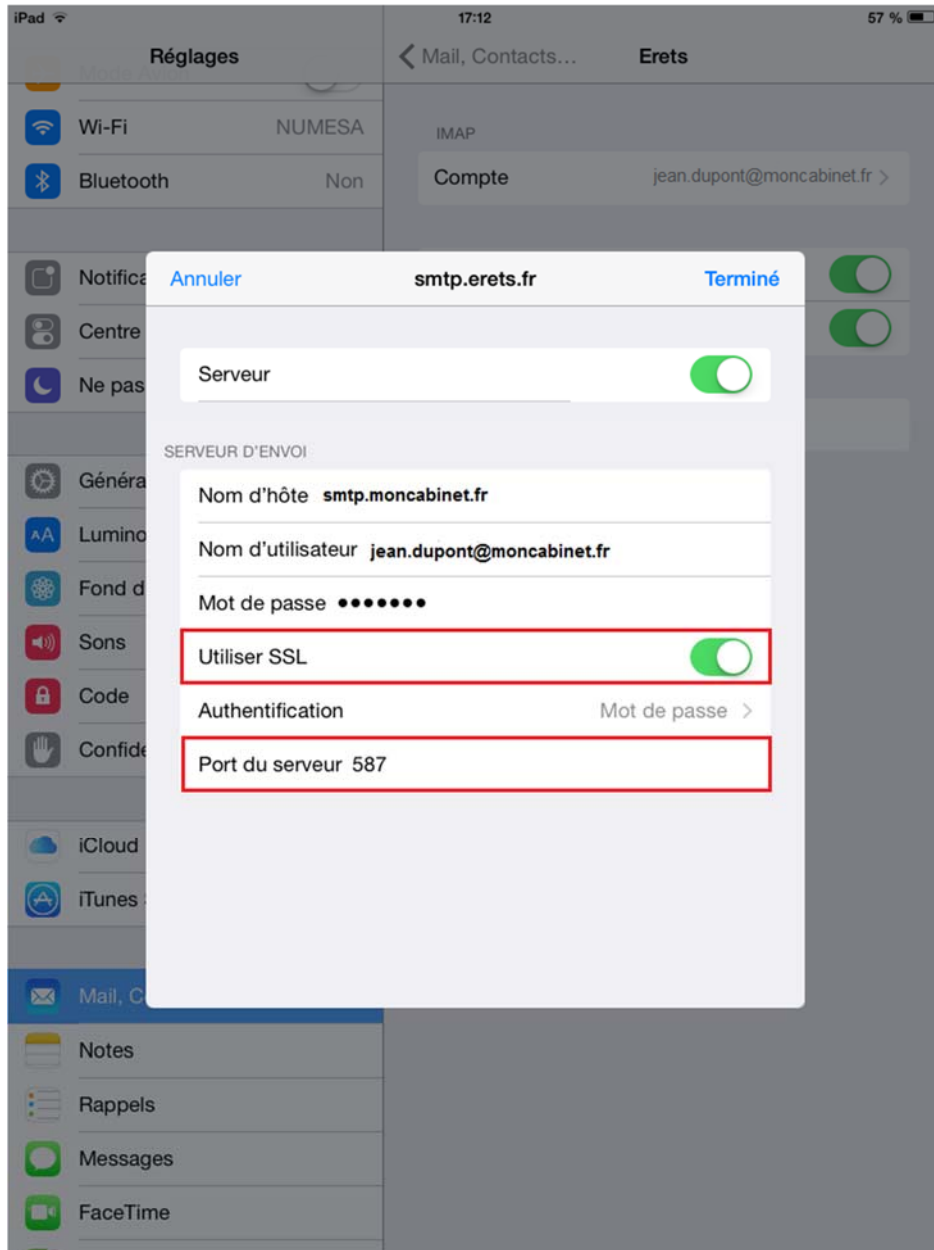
iPad

17:12

57 %

Réglages

Mode Avion

Wi-Fi NUMESA

Bluetooth Non

Notifica

Centre

Ne pas

Généra

Lumino

Fond d

Sons

Code

Confide

iCloud

iTunes

Mail, C

Notes

Rappels

Messages

FaceTime

< Mail, Contacts... Erets

IMAP

Compte jean.dupont@moncabinet.fr >

Annuler smtp.erets.fr Terminé

Serveur

SERVEUR D'ENVOI

Nom d'hôte smtp.moncabinet.fr

Nom d'utilisateur jean.dupont@moncabinet.fr

Mot de passe •••••••

Utiliser SSL

Authentification Mot de passe >

Port du serveur 587